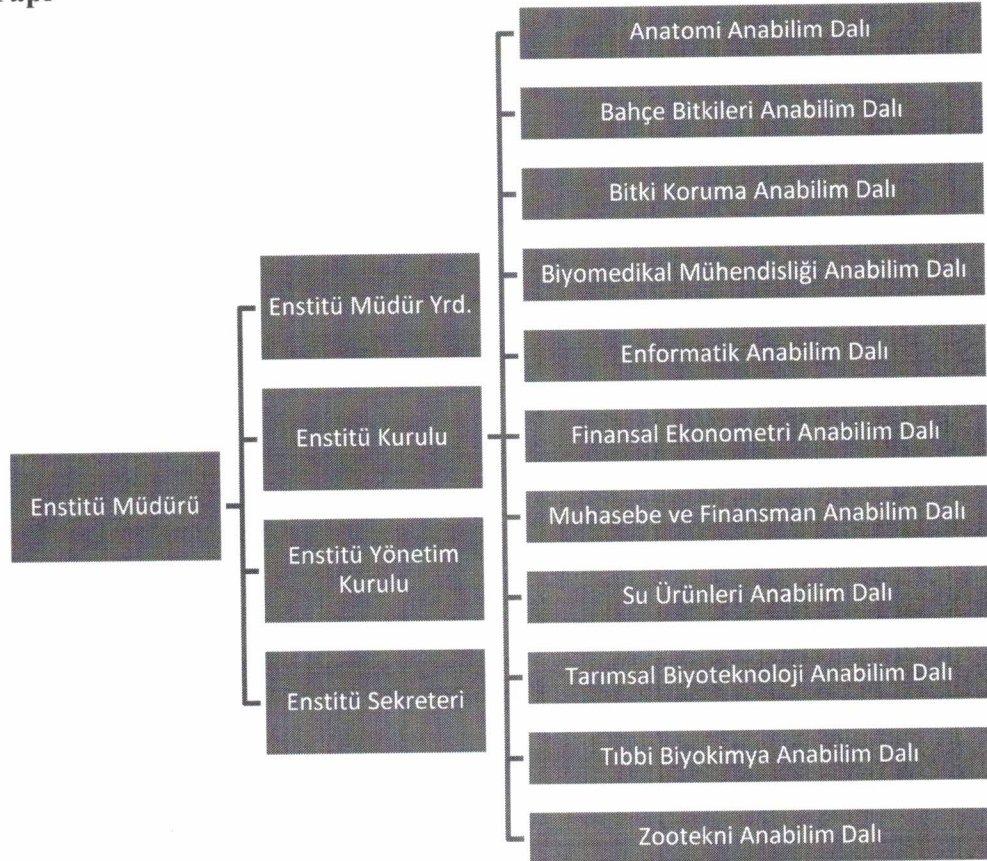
rapı

Enstitü Müdürü

Enstitü Müdür Yrd.

Enstitü Kurulu

Enstitü Yönetim Kurulu

Enstitü Sekreteri

Anatomi Anabilim Dalı

Bahçe Bitkileri Anabilim Dalı

Bitki Koruma Anabilim Dalı

Biyomedikal Mühendisliği Anabilim Dalı

Enformatik Anabilim Dalı

Finansal Ekonometri Anabilim Dalı

Muhasebe ve Finansman Anabilim Dalı

Su Ürünleri Anabilim Dalı

Tarımsal Biyoteknoloji Anabilim Dalı

Tıbbi Biyokimya Anabilim Dalı

Zootekni Anabilim Dalı